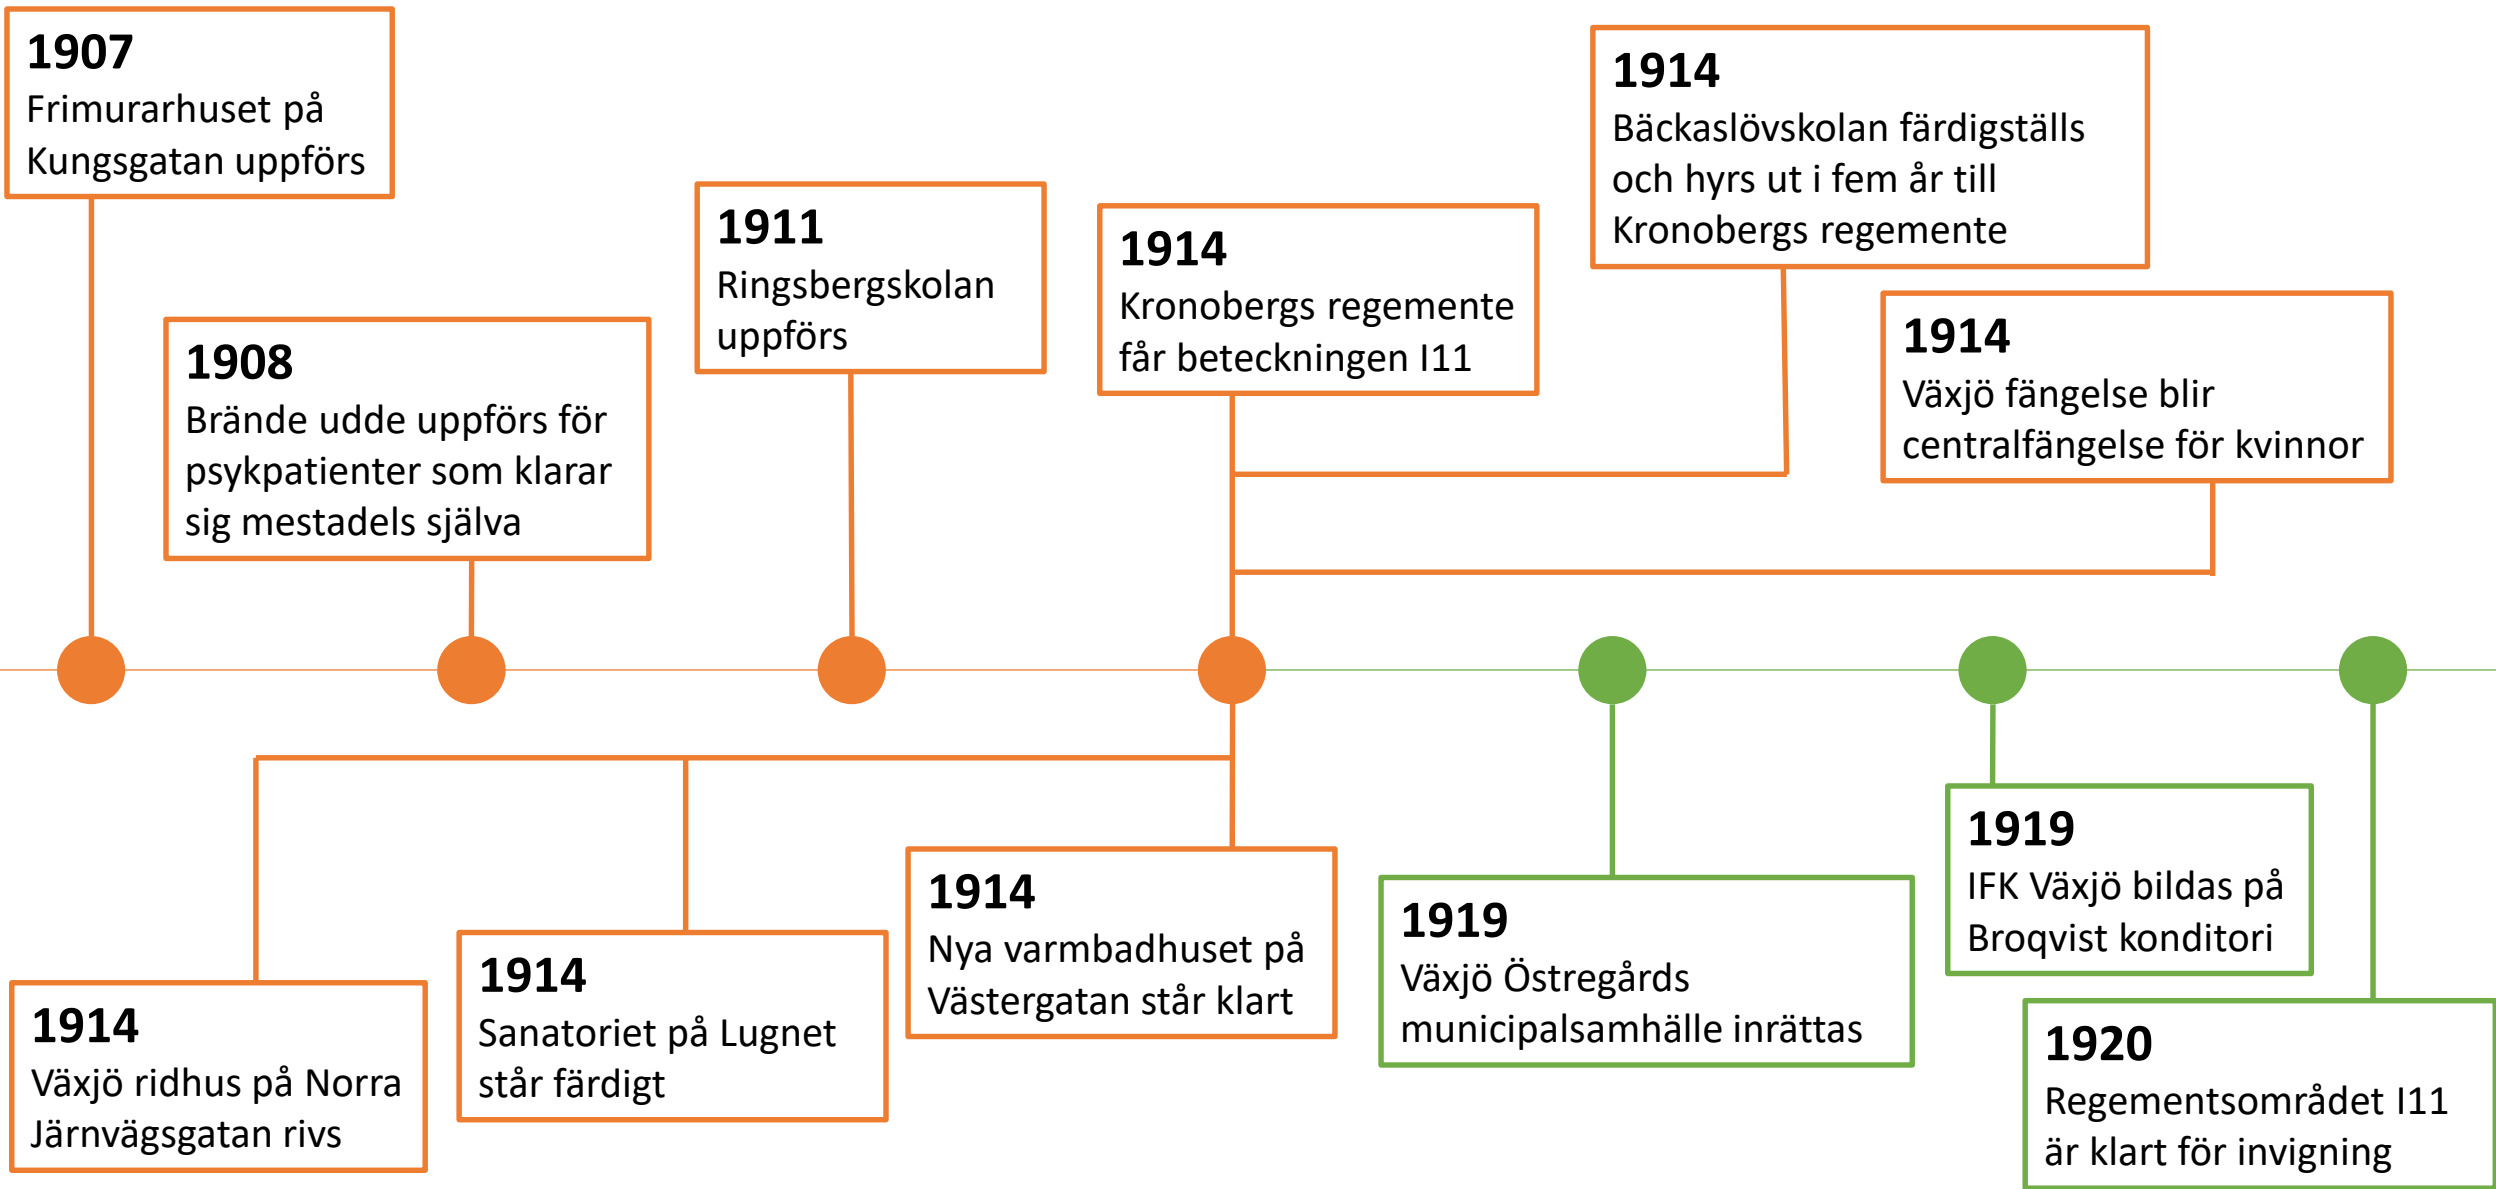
1907
Frimurarhuset på Kungsgatan uppförs

1908
Brände udde uppförs för psykpatienter som klarar sig mestadels själva

1911
Ringsbergskolan uppförs

1914
Kronobergs regemente får beteckningen I11

1914
Bäckaslövskolan färdigställs och hyrs ut i fem år till Kronobergs regemente

1914
Växjö fängelse blir centralfängelse för kvinnor

1914
Växjö ridhus på Norra Järnvägsgatan rivs

1914
Sanatoriet på Lugnet står färdigt

1914
Nya varmbadhuset på Västergatan står klart

1919
Växjö Östregårds municipalsamhälle inrättas

1919
IFK Växjö bildas på Broqvist konditori

1920
Regementsområdet I11 är klart för invigning